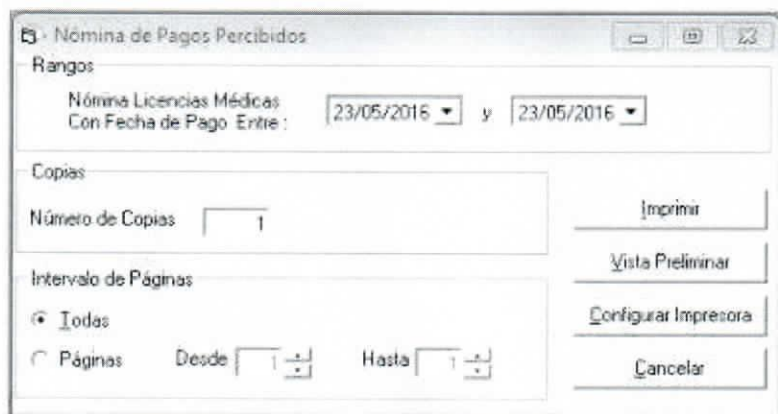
- Nómina de Pagos Percibidos

Rangos

Nómina Licencias Médicas Con Fecha de Pago Entre : 23/05/2016 y 23/05/2016

Copias

Número de Copias 1

Intervalo de Páginas

Todas

Páginas Desde 1 Hasta 1

Imprimir

Vista Preliminar

Configurar Impresora

Cancelar